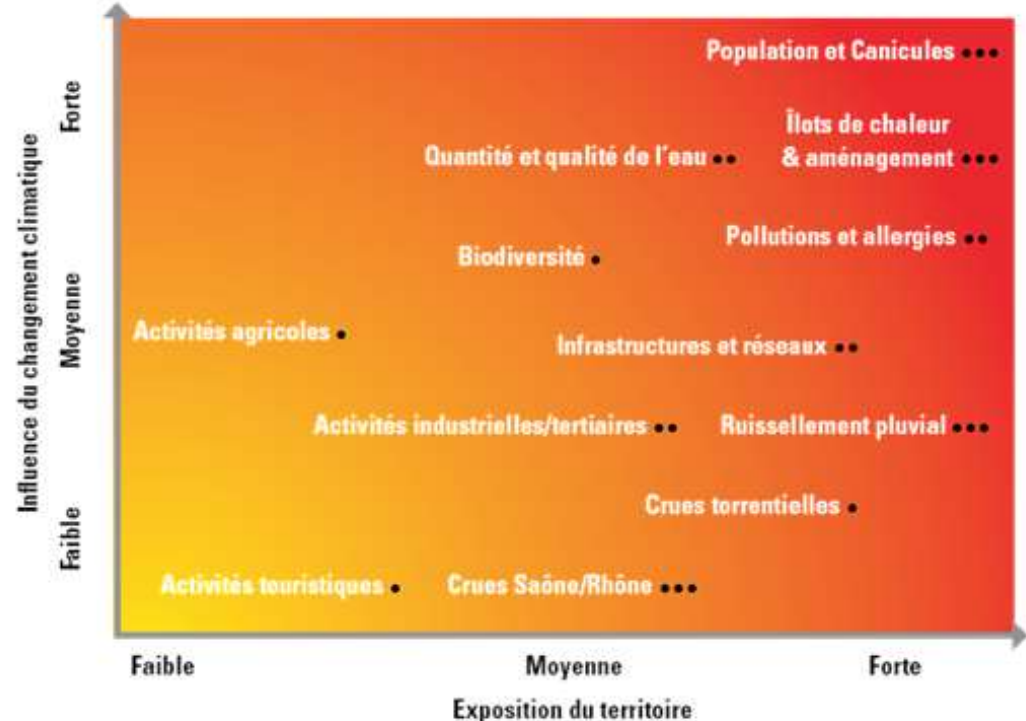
Population et Canicules •••

Îlots de chaleur & aménagement •••

Quantité et qualité de l'eau ••

Pollutions et allergies ••

Biodiversité •

Activités agricoles •

Infrastructures et réseaux ••

Activités industrielles/tertiaires ••

Ruissellement pluvial •••

Crues torrentielles •

Activités touristiques •

Crues Saône/Rhône •••

Influence du changement climatique

Forte

Moyenne

Faible

Faible

Moyenne

Forte

Exposition du territoire